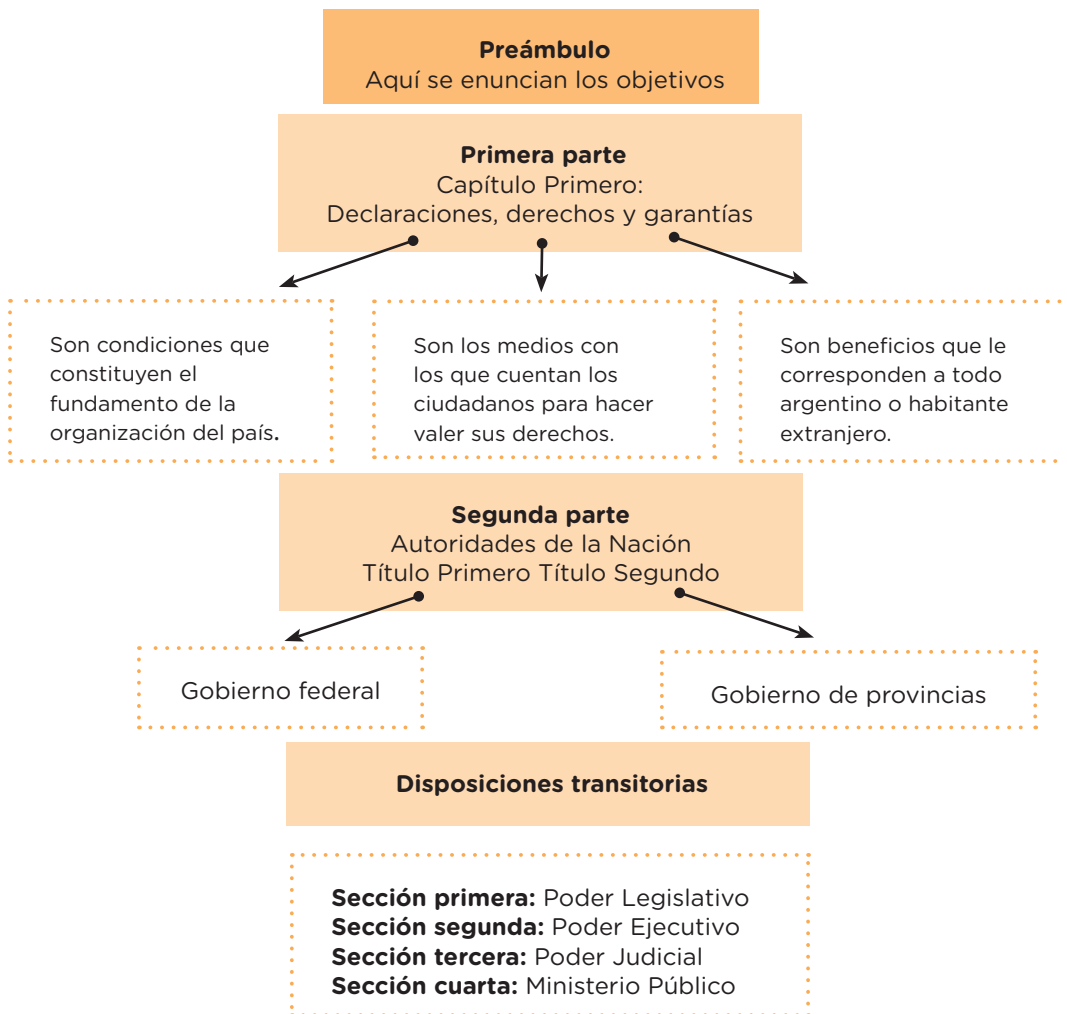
**Preámbulo**
Aquí se enuncian los objetivos

**Primera parte**
Capítulo Primero:
Declaraciones, derechos y garantías

Son condiciones que constituyen el fundamento de la organización del país.

Son los medios con los que cuentan los ciudadanos para hacer valer sus derechos.

Son beneficios que le corresponden a todo argentino o habitante extranjero.

**Segunda parte**
Autoridades de la Nación
Título Primero Título Segundo

Gobierno federal

Gobierno de provincias

**Disposiciones transitorias**

**Sección primera:** Poder Legislativo
**Sección segunda:** Poder Ejecutivo
**Sección tercera:** Poder Judicial
**Sección cuarta:** Ministerio Público